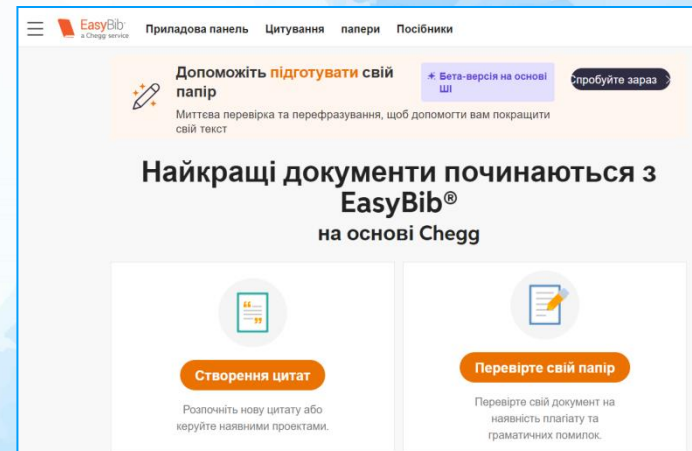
EasyBib
a Chegg service

Приладова панель Цитування папери Посібники

Допоможіть підготувати свій папір

✶ Бета-версія на основі ШІ

Спробуйте зараз

Миттєва перевірка та перефразування, щоб допомогти вам покращити свій текст

Найкращі документи починаються з EasyBib®

на основі Chegg

Створення цитат

Розпочніть нову цитату або керуйте наявними проектами.

Перевірте свій папір

Перевірте свій документ на наявність плагіату та граматичних помилок.